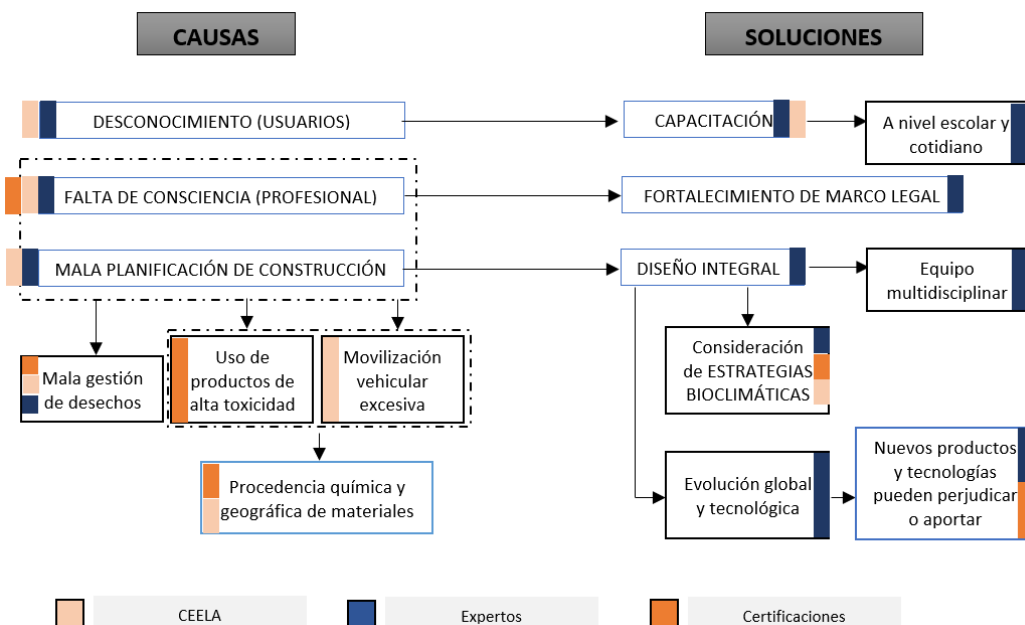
CAUSAS

SOLUCIONES

DESCONOCIMIENTO (USUARIOS)

CAPACITACIÓN

A nivel escolar y cotidiano

FALTA DE CONSCIENCIA (PROFESIONAL)

FORTALECIMIENTO DE MARCO LEGAL

MALA PLANIFICACIÓN DE CONSTRUCCIÓN

DISEÑO INTEGRAL

Equipo multidisciplinar

Mala gestión de desechos

Uso de productos de alta toxicidad

Movilización vehicular excesiva

Consideración de ESTRATEGIAS BIOCLIMÁTICAS

Procedencia química y geográfica de materiales

Evolución global y tecnológica

Nuevos productos y tecnologías pueden perjudicar o aportar

CEELA

Expertos

Certificaciones